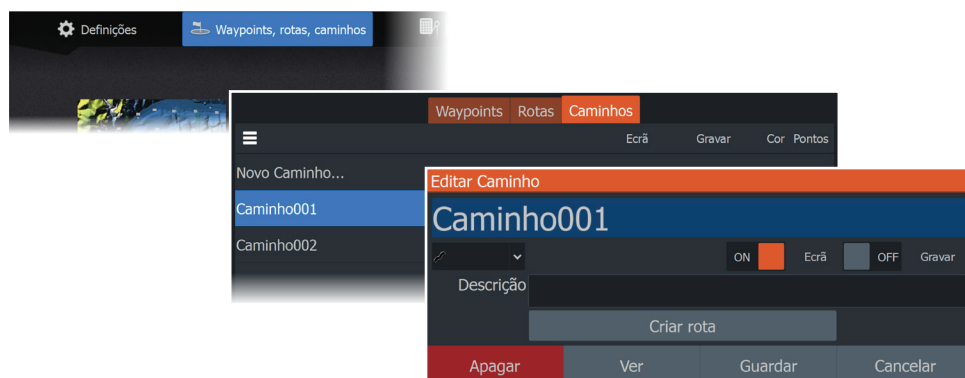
Definições
Waypoints, rotas, caminhos

Waypoints Rotas Caminhos
Ecrã Gravar Cor Pontos
Novo Caminho...
Caminho001
Caminho002

Editar Caminho
Caminho001
ON Ecrã OFF Gravar
Descrição
Criar rota
Apagar Ver Guardar Cancelar